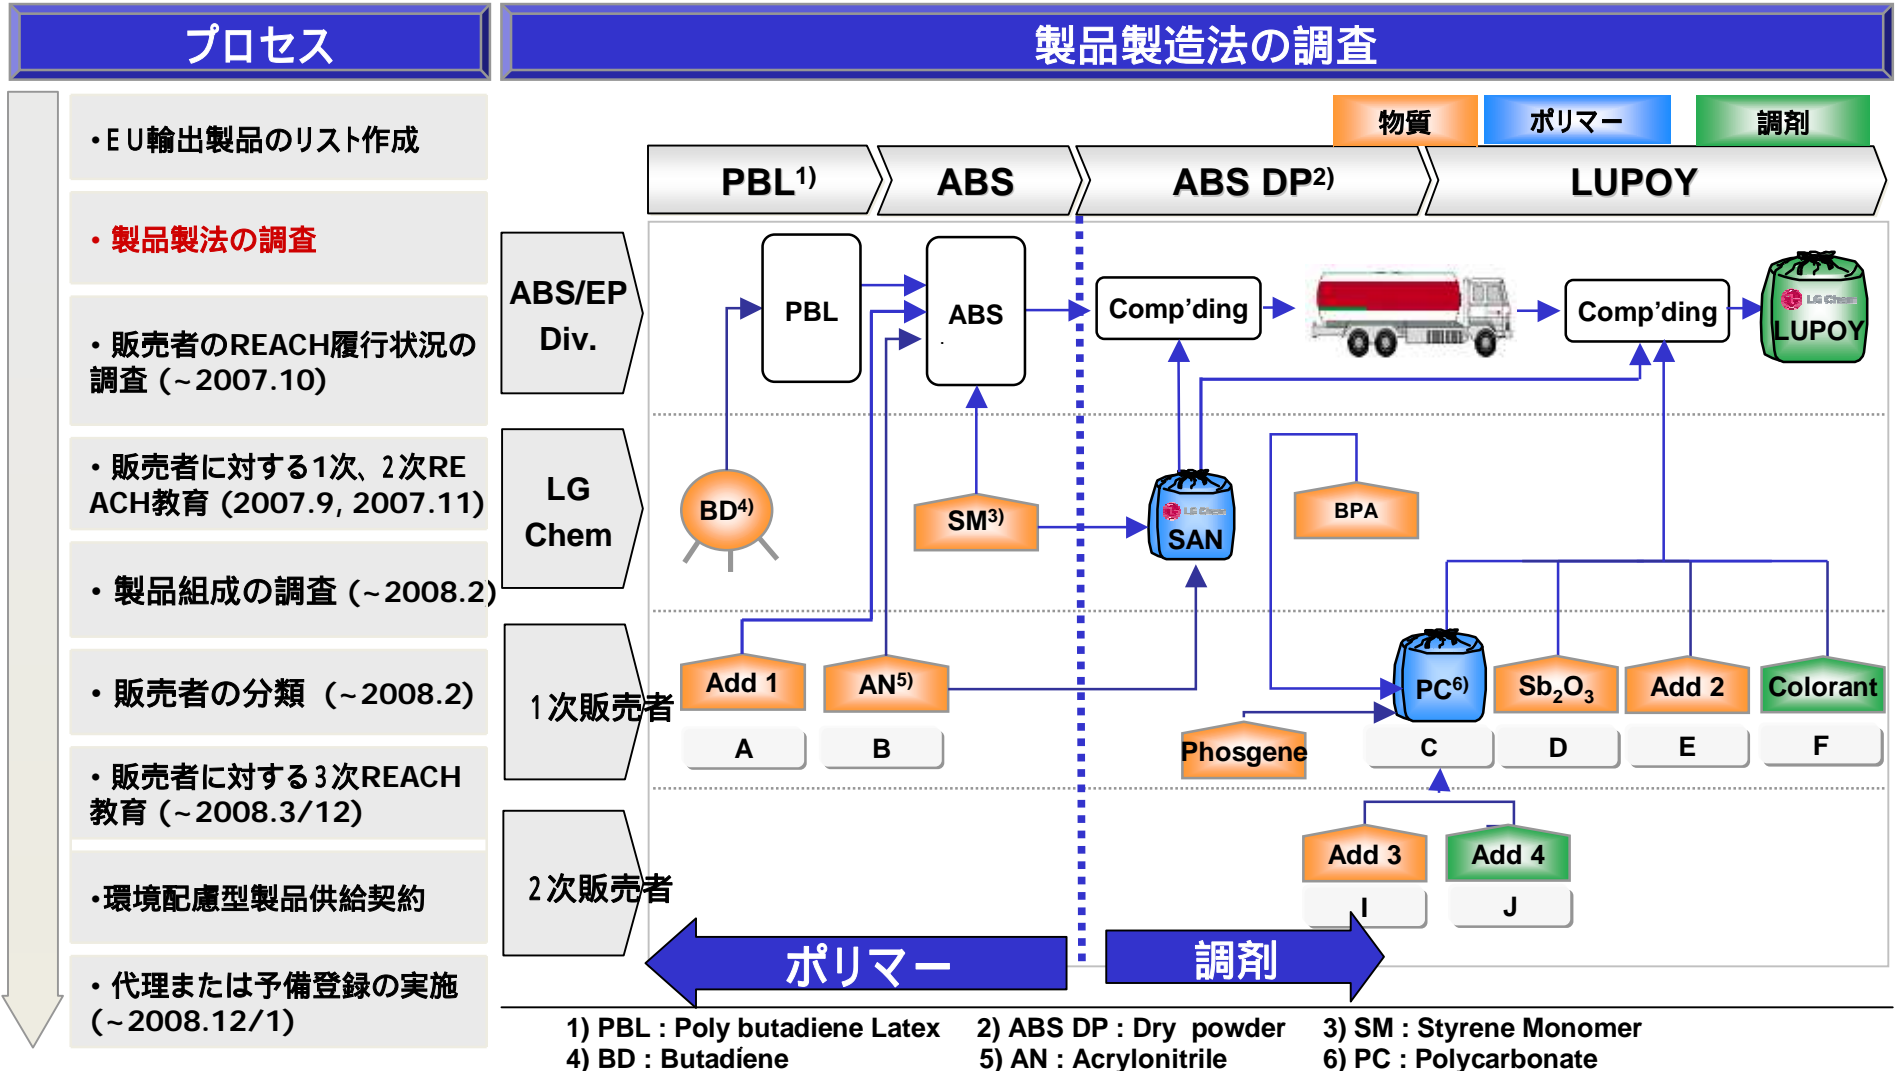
プロセス

・ＥＵ輸出製品のリスト作成

・製品製法の調査

・販売者のREACH履行状況の調査（~2007.10)

・販売者に対する1次、2次REACH教育（2007.9, 2007.11)

・製品組成の調査（~2008.2)

・販売者の分類（~2008.2)

・販売者に対する3次REACH教育（~2008.3/12)

・環境配慮型製品供給契約

・代理または予備登録の実施（~2008.12/1)

製品製造法の調査

物質　ポリマー　調剤

PBL$^{1)}$　ABS　ABS DP$^{2)}$　LUPOY

ABS/EP Div.

LG Chem

1次販売者

2次販売者

PBL　ABS　Comp'ding　Comp'ding　LG Chem LUPOY

BD$^{4)}$　SM$^{3)}$　LG Chem SAN　BPA

Add 1　AN$^{5)}$　PC$^{6)}$　Sb$_2$O$_3$　Add 2　Colorant

A　B　Phosgene　C　D　E　F

Add 3　Add 4

I　J

ポリマー　調剤

1) PBL : Poly butadiene Latex　2) ABS DP : Dry powder　3) SM : Styrene Monomer
4) BD : Butadiene　5) AN : Acrylonitrile　6) PC : Polycarbonate